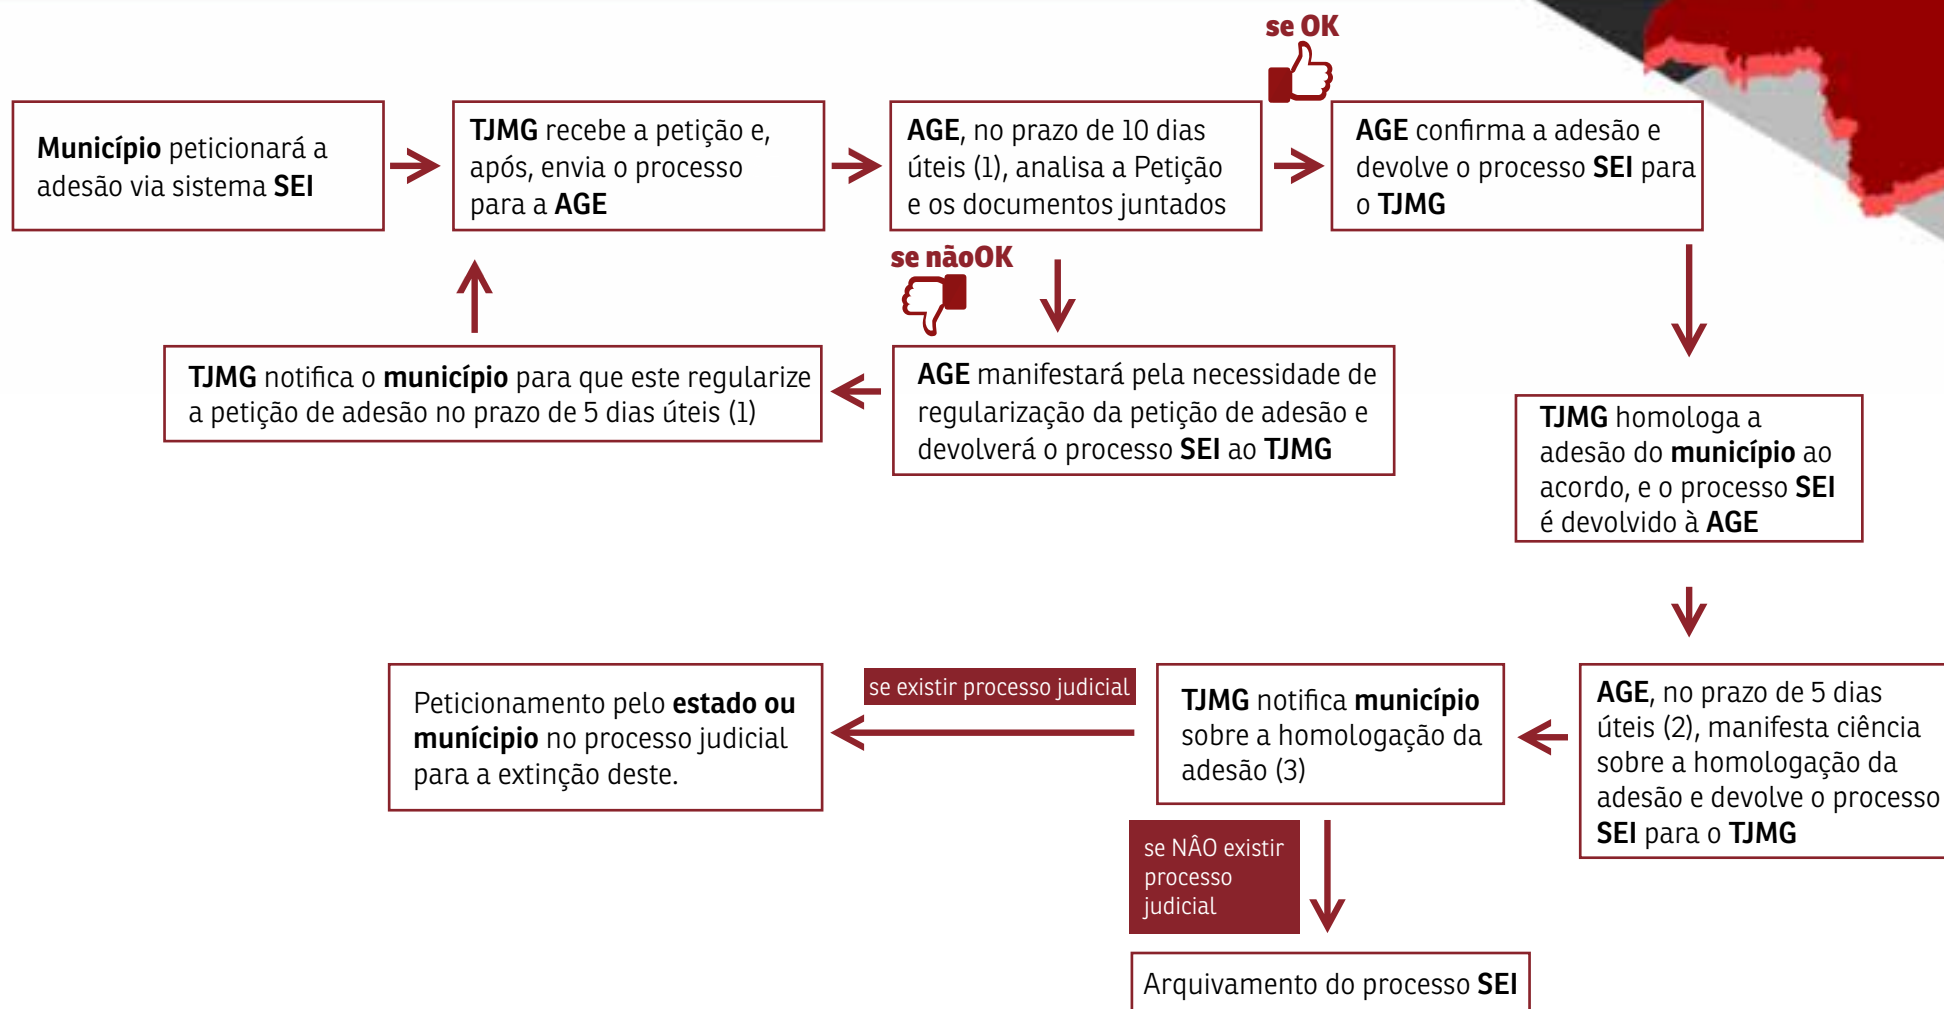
**Município** peticionará a adesão via sistema **SEI**

**TJMG** recebe a petição e, após, envia o processo para a **AGE**

**AGE**, no prazo de 10 dias úteis (1), analisa a Petição e os documentos juntados

se OK

**AGE** confirma a adesão e devolve o processo **SEI** para o **TJMG**

se nãoOK

**AGE** manifestará pela necessidade de regularização da petição de adesão e devolverá o processo **SEI** ao **TJMG**

**TJMG** notifica o **município** para que este regularize a petição de adesão no prazo de 5 dias úteis (1)

**TJMG** homologa a adesão do **município** ao acordo, e o processo **SEI** é devolvido à **AGE**

**AGE**, no prazo de 5 dias úteis (2), manifesta ciência sobre a homologação da adesão e devolve o processo **SEI** para o **TJMG**

**TJMG** notifica **município** sobre a homologação da adesão (3)

se existir processo judicial

Peticionamento pelo **estado ou município** no processo judicial para a extinção deste.

se NÃO existir processo judicial

Arquivamento do processo **SEI**